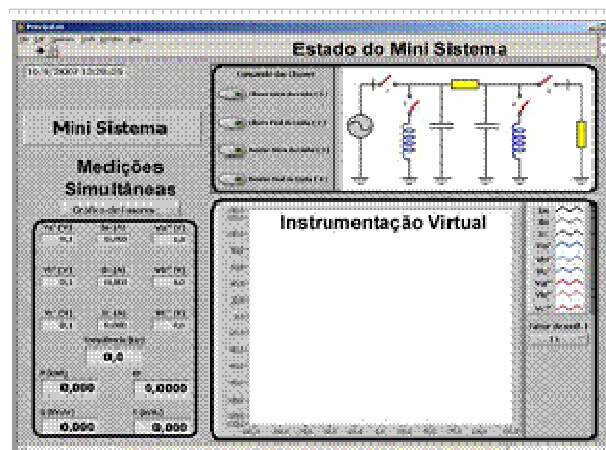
Estado do Mini Sistema

16/1/2007 13:26:29

Mini Sistema

Medições Simultâneas

Gráfico de Fasores

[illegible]

0,1

0,000

0,0

0,1

0,000

0,0

0,1

0,000

0,0

0,0

0,000

0,0000

0,000

0,000

Comando das Chaves

Instrumentação Virtual